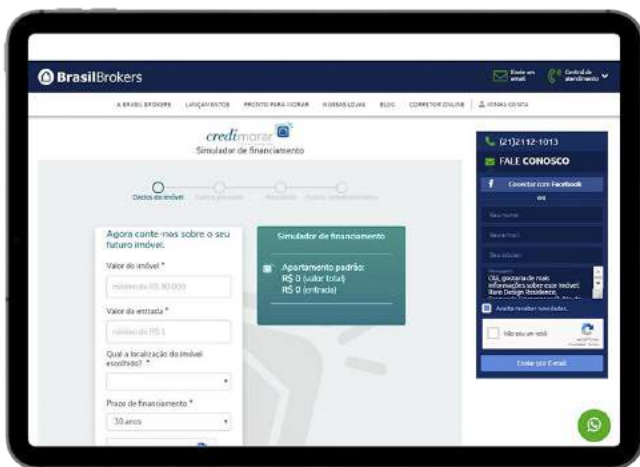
BrasilBrokers

Envie um email

Central de atendimento

A BRASIL BROKERS LANÇAMENTOS PRONTO PARA MORAR NOSSAS LOJAS BLOG CORRETOR ONLINE MINHA CONTA

creditmorar

Simulador de financiamento

Dados do imóvel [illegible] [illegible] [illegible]

Agora conte-nos sobre o seu futuro imóvel.

Valor do imóvel *

mínimo de R$ 80.000

Valor da entrada *

mínimo de R$ 1

Qual a localização do imóvel escolhido? *

Prazo de financiamento *

30 anos

Simulador de financiamento

Apartamento padrão:
R$ 0 (valor total)
R$ 0 (entrada)

(21)2112-1013

FALE CONOSCO

Conectar com Facebook

ou

Seu nome

Seu email

Seu telefone

Mensagem
Olá, gostaria de mais informações sobre este imóvel: Rare Design Residence, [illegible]

Aceito receber novidades.

Não sou um robô

reCAPTCHA

Enviar por E-mail